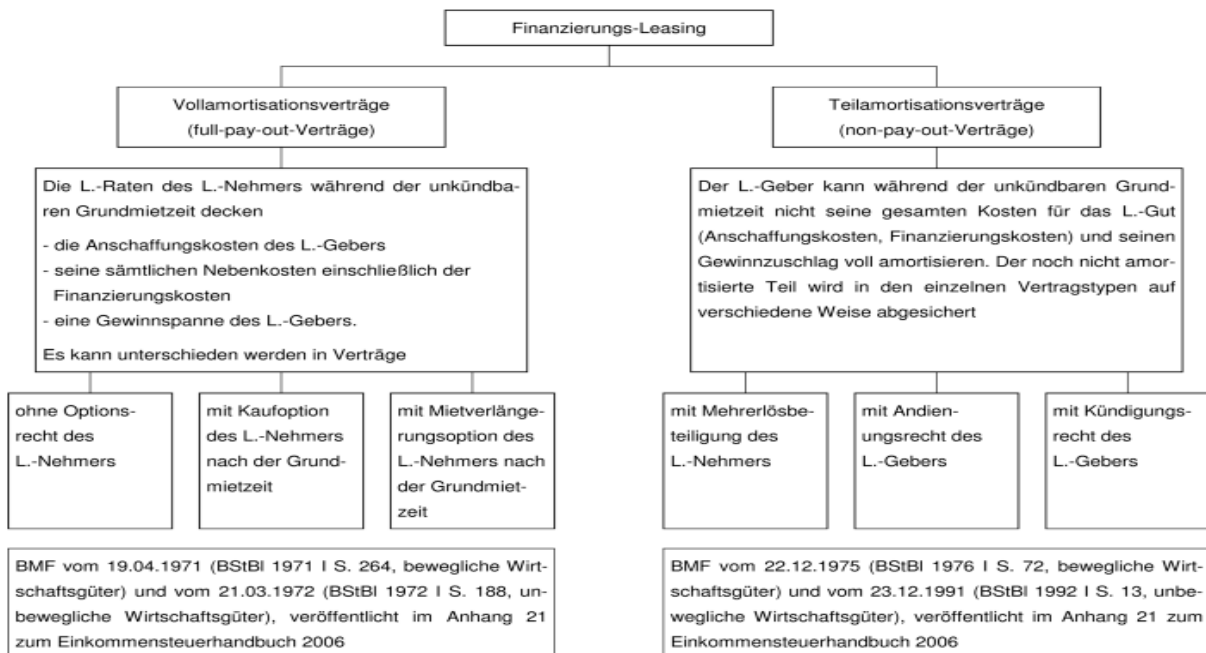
Finanzierungs-Leasing

Vollamortisationsverträge
(full-pay-out-Verträge)

Die L.-Raten des L.-Nehmers während der unkündbaren Grundmietzeit decken

- die Anschaffungskosten des L.-Gebers
- seine sämtlichen Nebenkosten einschließlich der Finanzierungskosten
- eine Gewinnspanne des L.-Gebers.

Es kann unterschieden werden in Verträge

ohne Optionsrecht des L.-Nehmers

mit Kaufoption des L.-Nehmers nach der Grundmietzeit

mit Mietverlängerungsoption des L.-Nehmers nach der Grundmietzeit

BMF vom 19.04.1971 (BStBl 1971 I S. 264, bewegliche Wirtschaftsgüter) und vom 21.03.1972 (BStBl 1972 I S. 188, unbewegliche Wirtschaftsgüter), veröffentlicht im Anhang 21 zum Einkommensteuerhandbuch 2006

Teilamortisationsverträge
(non-pay-out-Verträge)

Der L.-Geber kann während der unkündbaren Grundmietzeit nicht seine gesamten Kosten für das L.-Gut (Anschaffungskosten, Finanzierungskosten) und seinen Gewinnzuschlag voll amortisieren. Der noch nicht amortisierte Teil wird in den einzelnen Vertragstypen auf verschiedene Weise abgesichert

mit Mehrerlösbeteiligung des L.-Nehmers

mit Andienungsrecht des L.-Gebers

mit Kündigungsrecht des L.-Gebers

BMF vom 22.12.1975 (BStBl 1976 I S. 72, bewegliche Wirtschaftsgüter) und vom 23.12.1991 (BStBl 1992 I S. 13, unbewegliche Wirtschaftsgüter), veröffentlicht im Anhang 21 zum Einkommensteuerhandbuch 2006